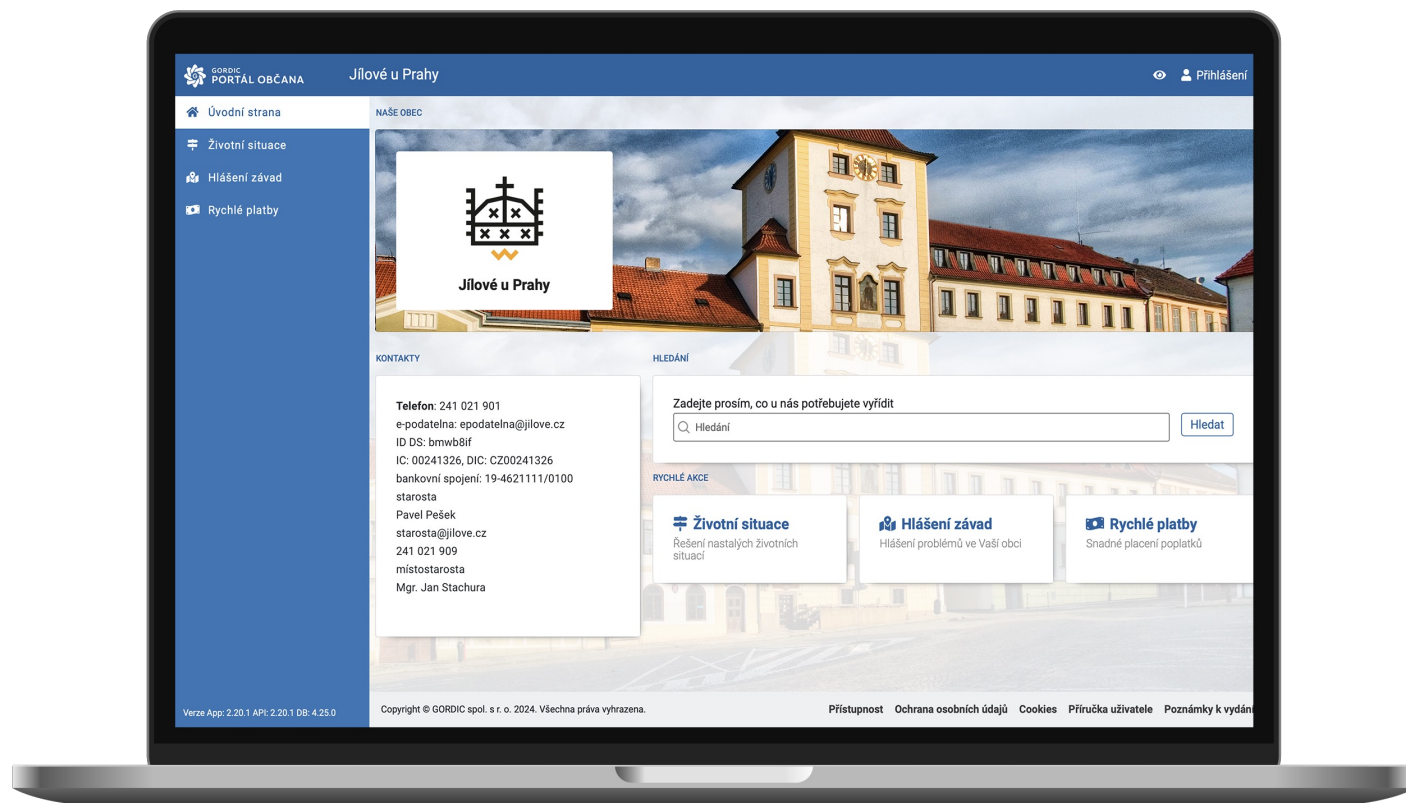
GORDIC PORTÁL OBČANA

Jílové u Prahy

Přihlášení

Úvodní strana
Životní situace
Hlášení závad
Rychlé platby

NAŠE OBEC

Jílové u Prahy

KONTAKTY

**Telefon**: 241 021 901
e-podatelna: epodatelna@jilove.cz
ID DS: bmwb8if
IC: 00241326, DIC: CZ00241326
bankovní spojení: 19-4621111/0100
starosta
Pavel Pešek
starosta@jilove.cz
241 021 909
místostarosta
Mgr. Jan Stachura

HLEDÁNÍ

Zadejte prosím, co u nás potřebujete vyřídit

Hledání

Hledat

RYCHLÉ AKCE

Životní situace
Řešení nastalých životních situací

Hlášení závad
Hlášení problémů ve Vaší obci

Rychlé platby
Snadné placení poplatků

Verze App: 2.20.1 API: 2.20.1 DB: 4.25.0

Copyright © GORDIC spol. s r. o. 2024. Všechna práva vyhrazena.

Přístupnost Ochrana osobních údajů Cookies Příručka uživatele Poznámky k vydání